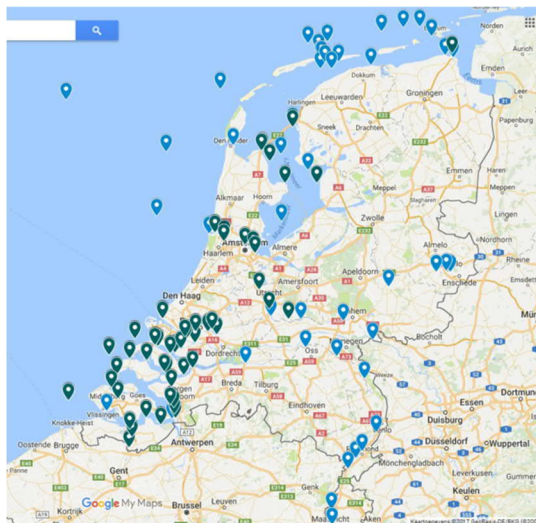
Dokkum
Leeuwarden
Groningen
Harlingen
Sneek
Drachten
Assen
Emmen
Meppel
Alkmaar
Hoorn
Zwolle
Almelo
Haarlem
Amsterdam
Almere
Apeldoorn
Hengelo
Enschede
Rheine
Den Haag
Utrecht
Amersfoort
Dordrecht
Oss
Bocholt
Breda
Tilburg
Goes
Middelburg
Vlissingen
Knokke-Heist
Eindhoven
Dortmund
Duisburg
Oostende
Brugge
Antwerpen
Düsseldorf
Wuppertal
Gent
Mönchengladbach
Kortrijk
Brussel
Leuven
Keulen
Google My Maps
Kaartgegevens ©2017 GeoBasis-DE/BKG (©2009)